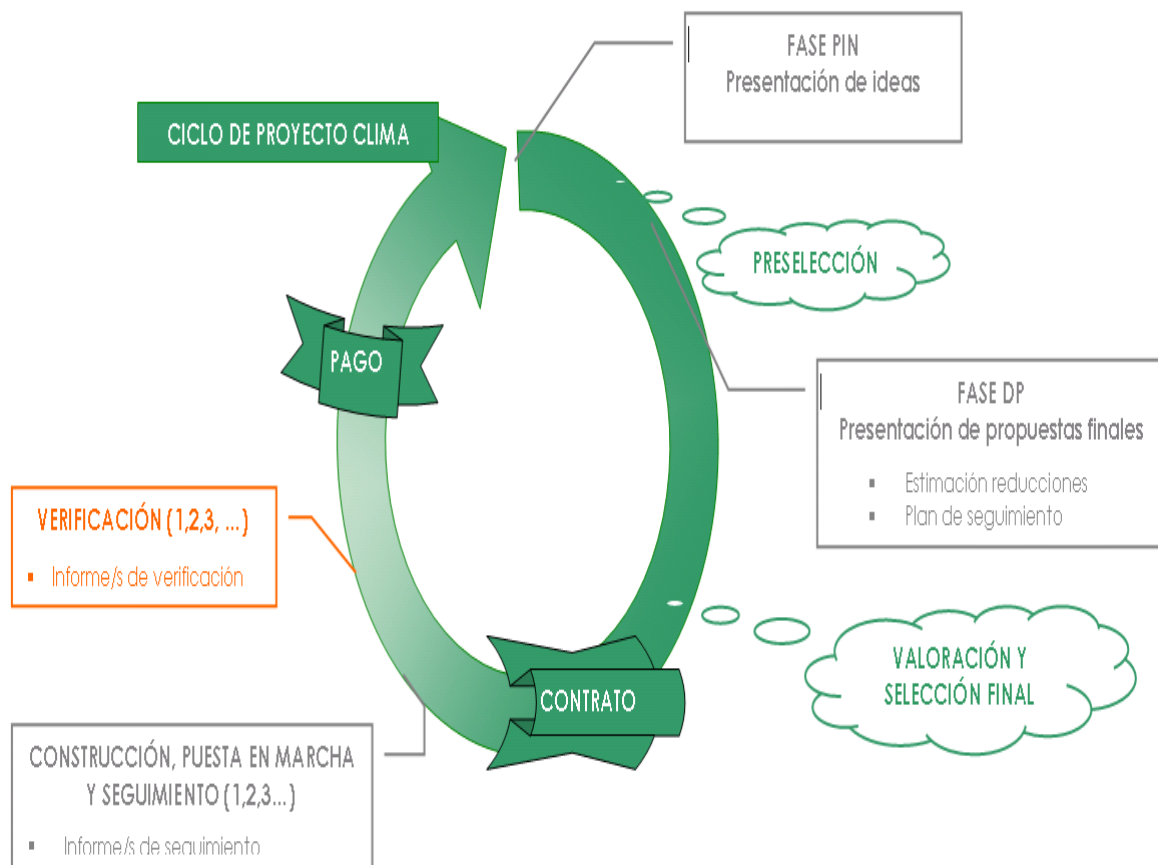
CICLO DE PROYECTO CLIMA

FASE PIN
Presentación de ideas

PRESELECCIÓN

FASE DP
Presentación de propuestas finales

- Estimación reducciones
- Plan de seguimiento

VALORACIÓN Y SELECCIÓN FINAL

CONTRATO

PAGO

VERIFICACIÓN (1,2,3, ...)

- Informe/s de verificación

CONSTRUCCIÓN, PUESTA EN MARCHA Y SEGUIMIENTO (1,2,3...)

- Informe/s de seguimiento